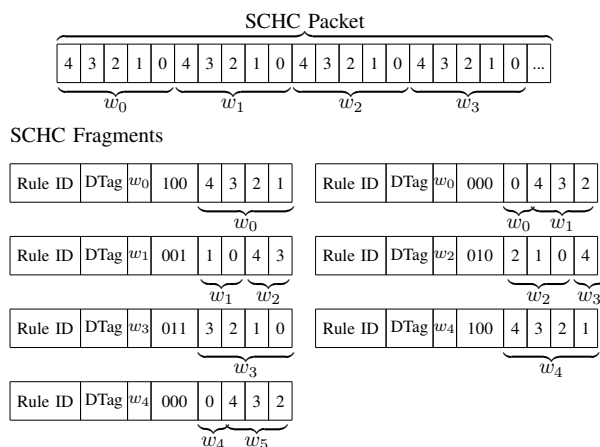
SCHC Packet

| 4 | 3 | 2 | 1 | 0 | 4 | 3 | 2 | 1 | 0 | 4 | 3 | 2 | 1 | 0 | 4 | 3 | 2 | 1 | 0 | ... |
|---|---|---|---|---|---|---|---|---|---|---|---|---|---|---|---|---|---|---|---|---|

$w_0$ $w_1$ $w_2$ $w_3$

SCHC Fragments

| Rule ID | DTag | $w_0$ | 100 | 4 | 3 | 2 | 1 |
|---|---|---|---|---|---|---|---|

$w_0$

| Rule ID | DTag | $w_0$ | 000 | 0 | 4 | 3 | 2 |
|---|---|---|---|---|---|---|---|

$w_0$ $w_1$

| Rule ID | DTag | $w_1$ | 001 | 1 | 0 | 4 | 3 |
|---|---|---|---|---|---|---|---|

$w_1$ $w_2$

| Rule ID | DTag | $w_2$ | 010 | 2 | 1 | 0 | 4 |
|---|---|---|---|---|---|---|---|

$w_2$ $w_3$

| Rule ID | DTag | $w_3$ | 011 | 3 | 2 | 1 | 0 |
|---|---|---|---|---|---|---|---|

$w_3$

| Rule ID | DTag | $w_4$ | 100 | 4 | 3 | 2 | 1 |
|---|---|---|---|---|---|---|---|

$w_4$

| Rule ID | DTag | $w_4$ | 000 | 0 | 4 | 3 | 2 |
|---|---|---|---|---|---|---|---|

$w_4$ $w_5$